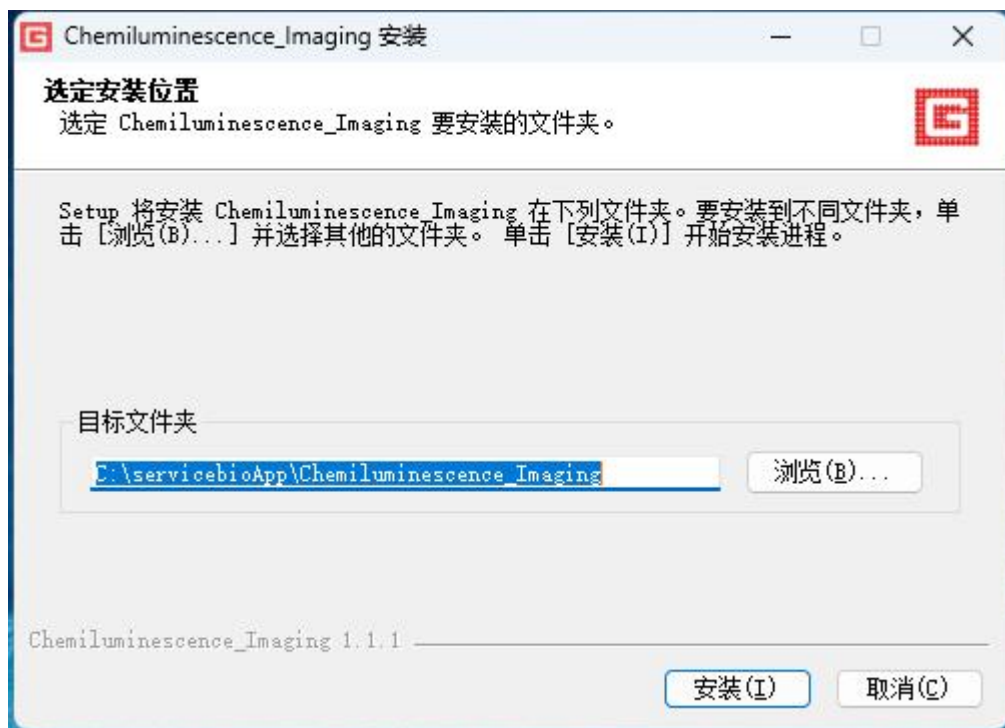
Chemiluminescence_Imaging 安装

选定安装位置
选定 Chemiluminescence_Imaging 要安装的文件夹。

Setup 将安装 Chemiluminescence_Imaging 在下列文件夹。要安装到不同文件夹，单击 [浏览(B)...] 并选择其他的文件夹。 单击 [安装(I)] 开始安装进程。

目标文件夹

C:\servicebioApp\Chemiluminescence_Imaging

浏览(B)...

Chemiluminescence_Imaging 1.1.1

安装(I)

取消(C)